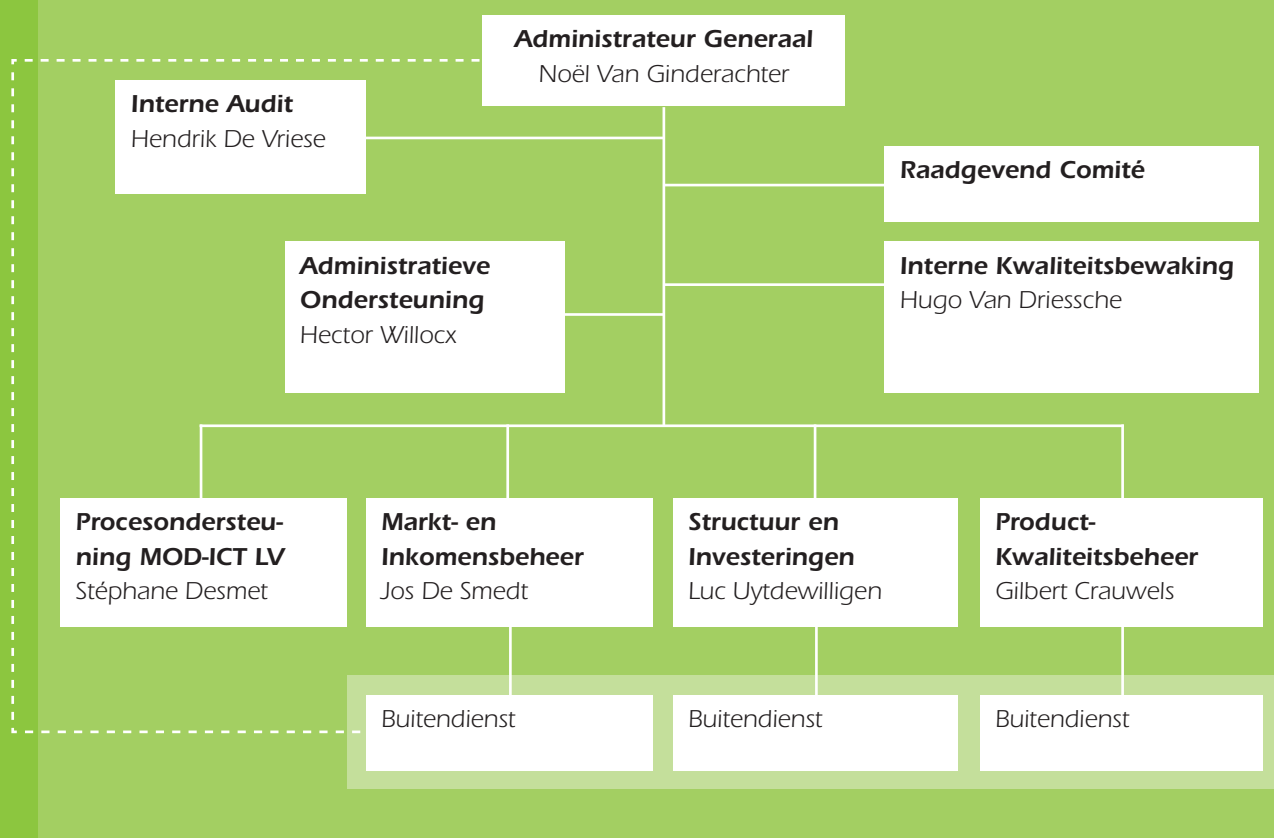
Administrateur Generaal
Noël Van Ginderachter

Interne Audit
Hendrik De Vriese

Raadgevend Comité

Administratieve Ondersteuning
Hector Willocx

Interne Kwaliteitsbewaking
Hugo Van Driessche

Procesondersteuning MOD-ICT LV
Stéphane Desmet

Markt- en Inkomensbeheer
Jos De Smedt

Structuur en Investeringen
Luc Uytdewilligen

Product-Kwaliteitsbeheer
Gilbert Crauwels

Buitendienst

Buitendienst

Buitendienst